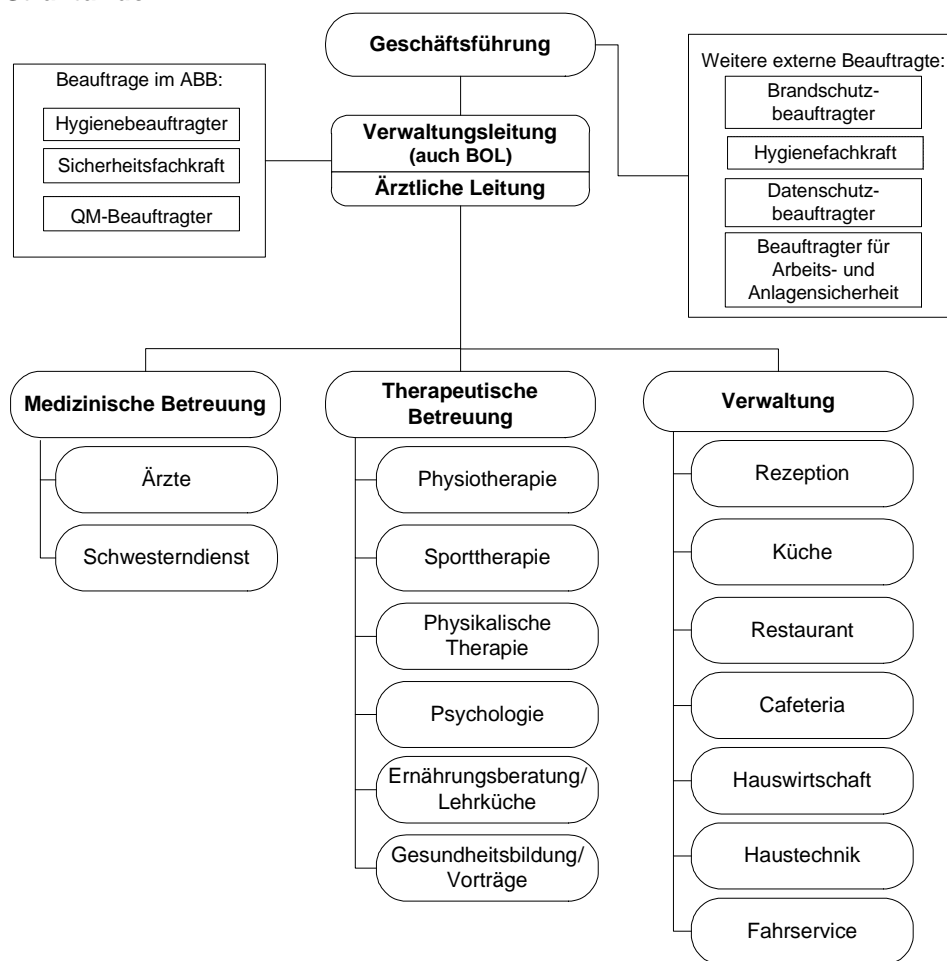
Geschäftsführung

Beauftrage im ABB:

Hygienebeauftragter

Sicherheitsfachkraft

QM-Beauftragter

Verwaltungsleitung (auch BOL)

Ärztliche Leitung

Weitere externe Beauftragte:

Brandschutzbeauftragter

Hygienefachkraft

Datenschutzbeauftragter

Beauftragter für Arbeits- und Anlagensicherheit

Medizinische Betreuung

Ärzte

Schwesterndienst

Therapeutische Betreuung

Physiotherapie

Sporttherapie

Physikalische Therapie

Psychologie

Ernährungsberatung/ Lehrküche

Gesundheitsbildung/ Vorträge

Verwaltung

Rezeption

Küche

Restaurant

Cafeteria

Hauswirtschaft

Haustechnik

Fahrservice